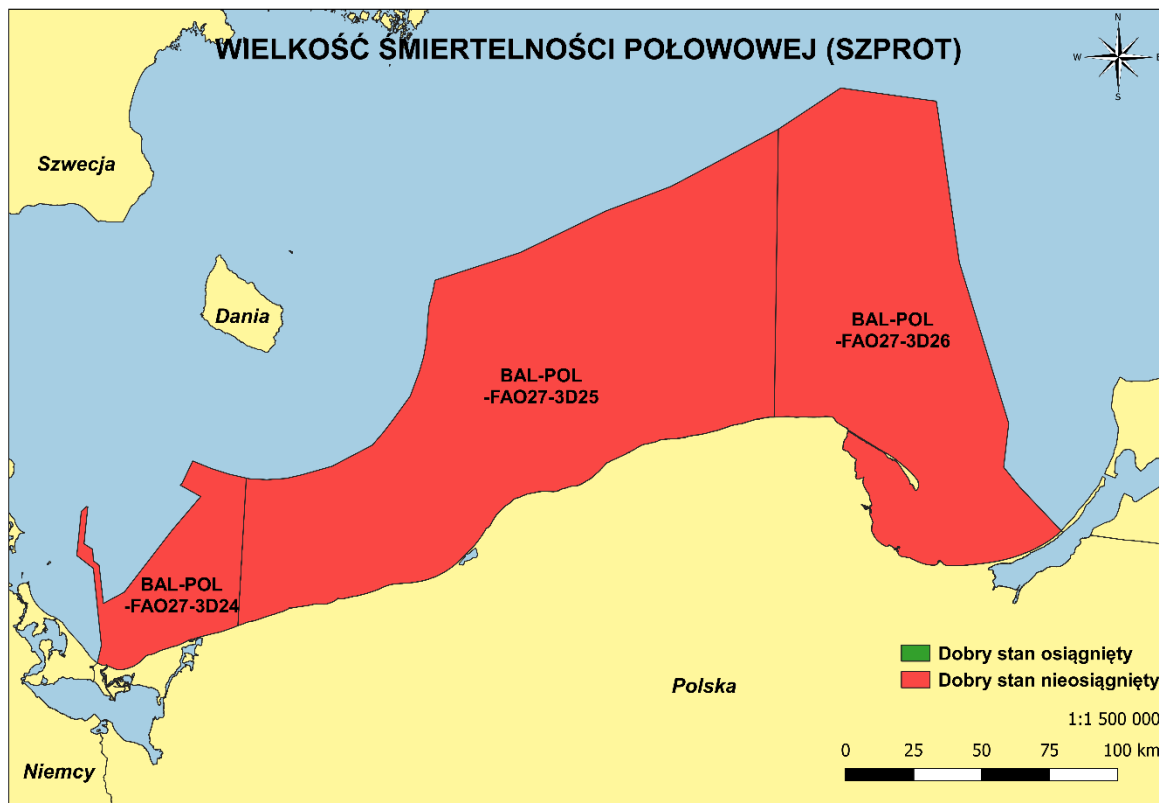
WIELKOŚĆ ŚMIERTELNOŚCI POŁOWOWEJ (SZPROT)

N
W
E
S

Szwecja

Dania

BAL-POL
-FAO27-3D25

BAL-POL
-FAO27-3D26

BAL-POL
-FAO27-3D24

Polska

Niemcy

Dobry stan osiągnięty
Dobry stan nieosiągnięty

1:1 500 000

0 25 50 75 100 km